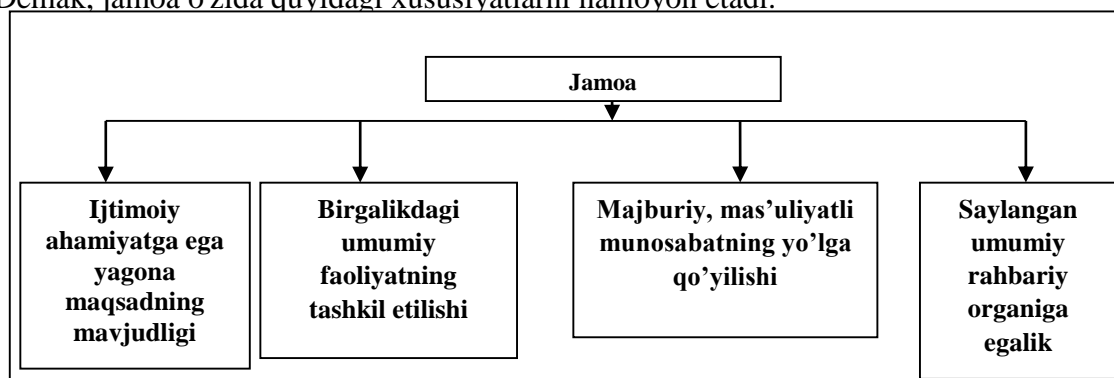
Demak, jamoa o'zida quyidagi xususiyatlarni namoyon etadi.

Jamoa

Ijtimoiy ahamiyatga ega yagona maqsadning mavjudligi

Birgalikdagi umumiy faoliyatning tashkil etilishi

Majburiy, mas'uliyatli munosabatning yo'lga qo'yilishi

Saylangan umumiy rahbariy organiga egalik